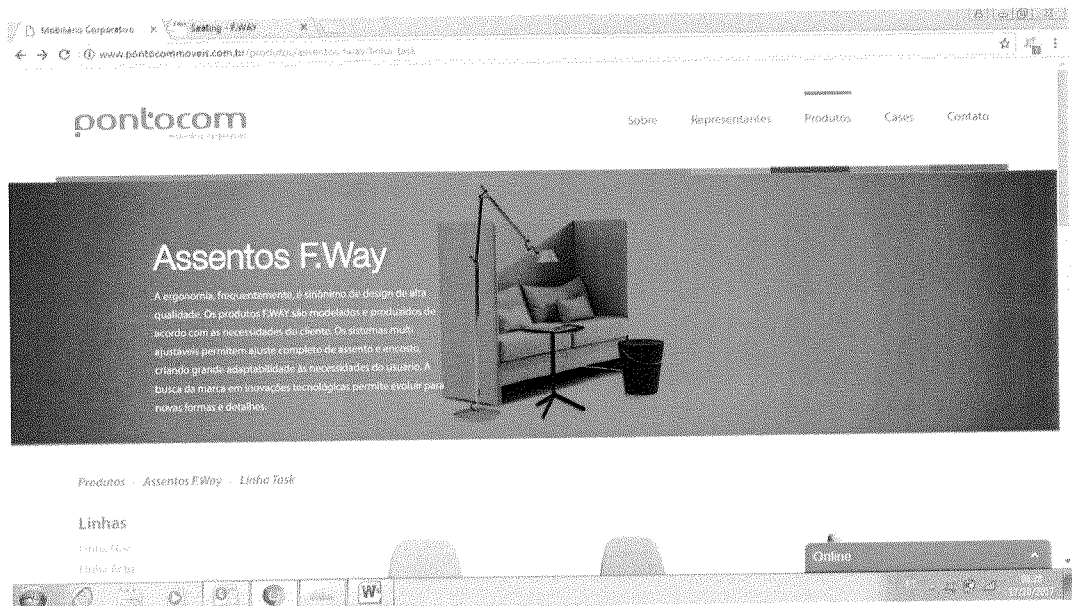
Mobiliário Corporativo × Seating - F.WAY ×

www.pontocommoveis.com.br/produtos/assentos-fway/linha-task

pontocom

Sobre Representantes Produtos Cases Contato

Assentos F.Way

A ergonomia, frequentemente, é sinônimo de design de alta qualidade. Os produtos F.WAY são modelados e produzidos de acordo com as necessidades do cliente. Os sistemas multi ajustáveis permitem ajuste completo de assento e encosto, criando grande adaptabilidade às necessidades do usuário. A busca da marca em inovações tecnológicas permite evoluir para novas formas e detalhes.

Produtos · Assentos F.Way · Linha Task

Linhas

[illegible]

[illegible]

Online